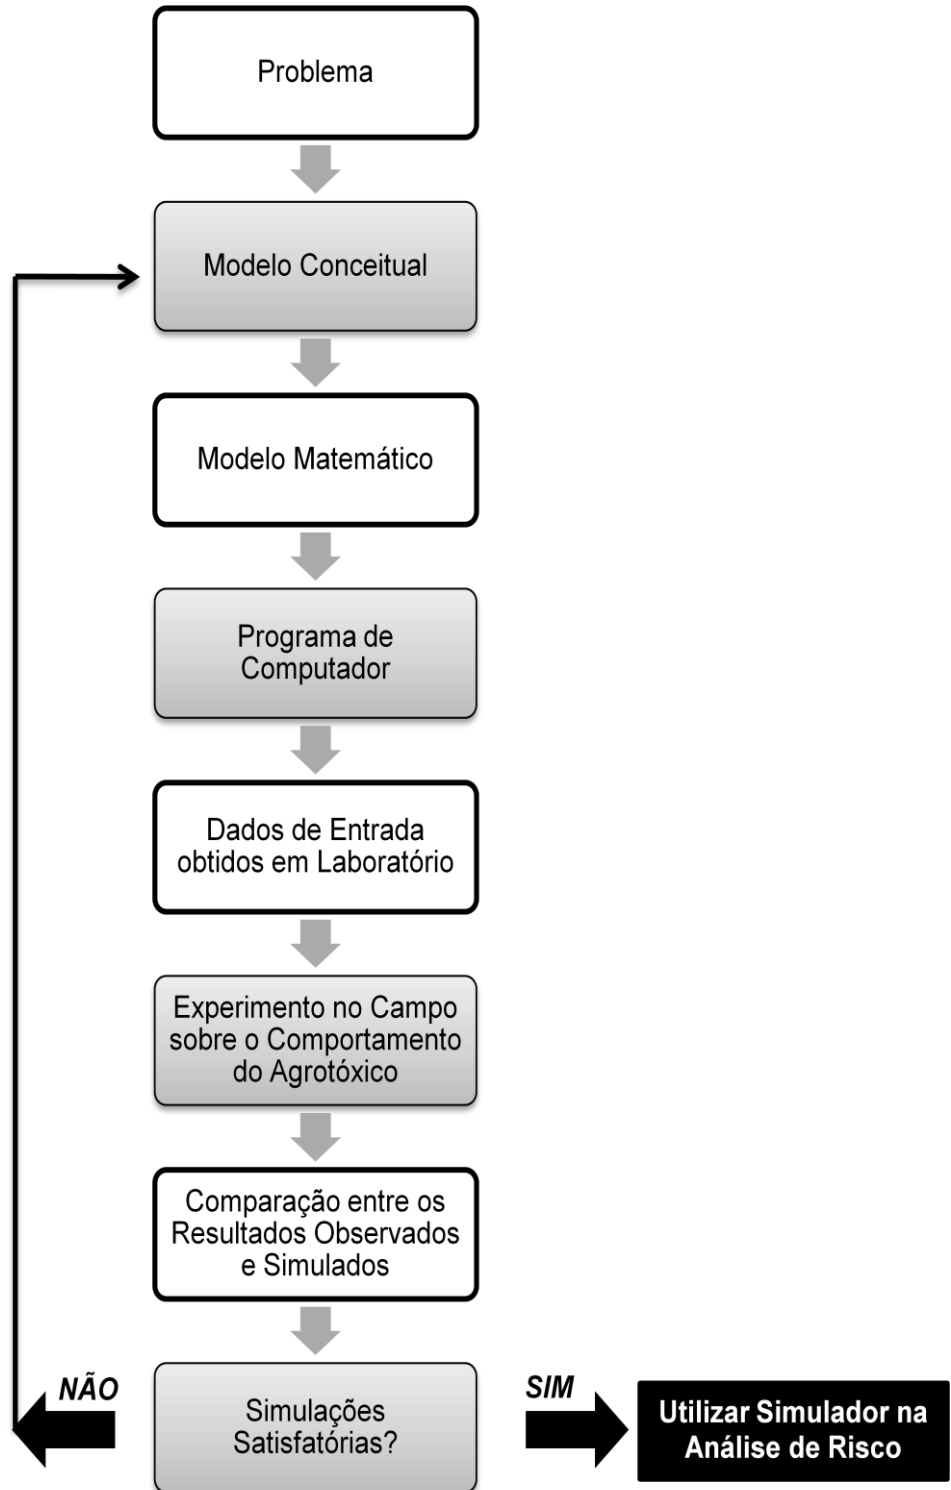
Problema

Modelo Conceitual

Modelo Matemático

Programa de Computador

Dados de Entrada obtidos em Laboratório

Experimento no Campo sobre o Comportamento do Agrotóxico

Comparação entre os Resultados Observados e Simulados

NÃO

Simulações Satisfatórias?

SIM

Utilizar Simulador na Análise de Risco